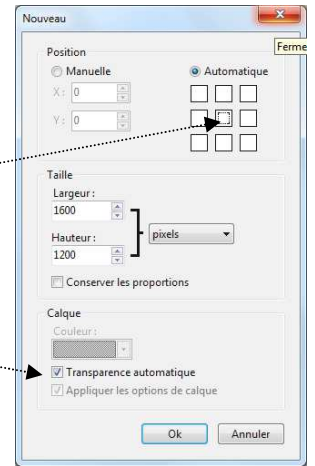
Nouveau

Ferme

Position

Manuelle

Automatique

X : 0

Y : 0

Taille

Largeur :

1600

Hauteur :

1200

pixels

Conserver les proportions

Calque

Couleur :

Transparence automatique

Appliquer les options de calque

Ok

Annuler